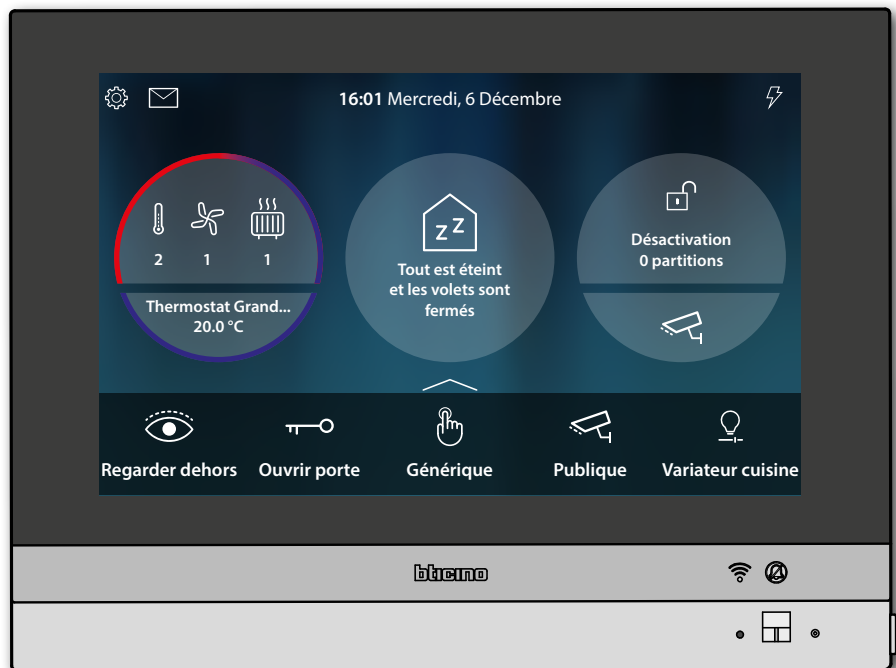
16:01 Mercredi, 6 Décembre

2 1 1

Thermostat Grand...
20.0 °C

Tout est éteint et les volets sont fermés

Désactivation
0 partitions

Regarder dehors

Ouvrir porte

Générique

Publique

Variateur cuisine

bticino